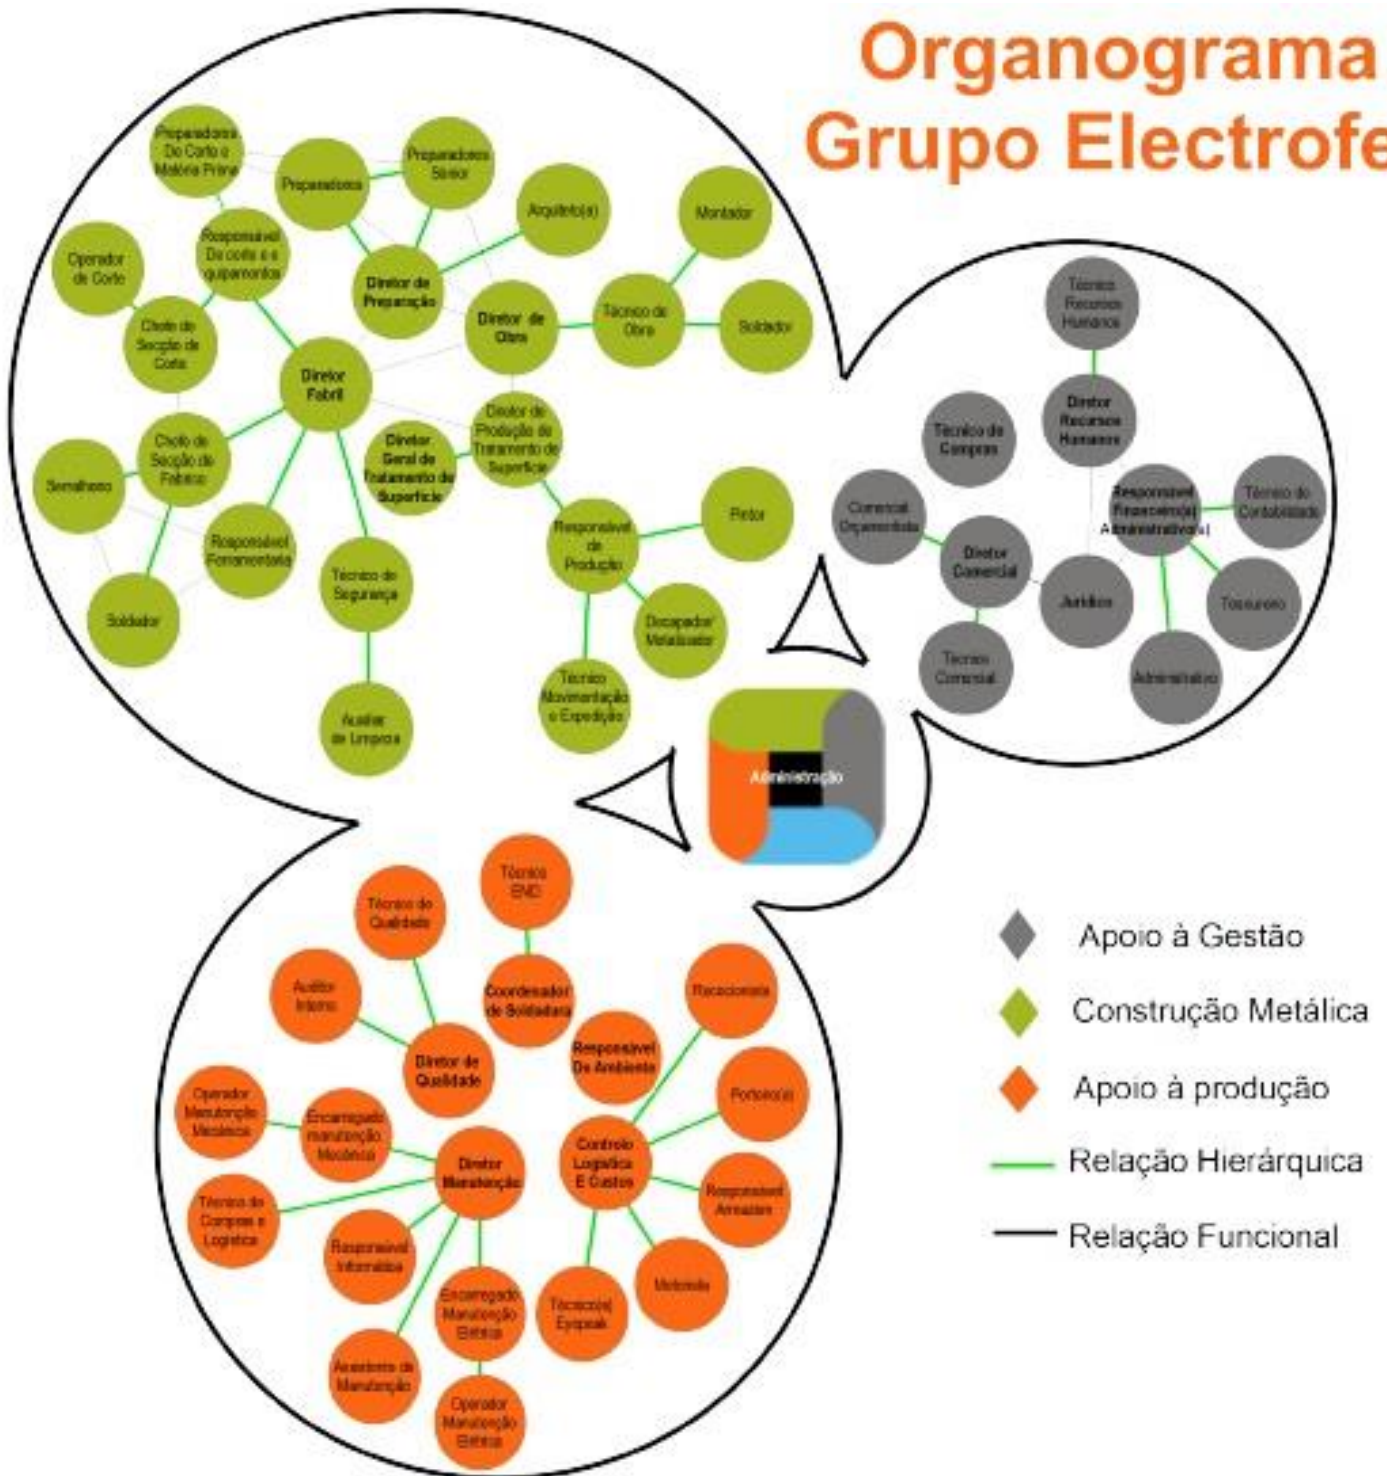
Organograma
Grupo Electrofe

Preparadores Do Corte e Matéria Prima

Preparadores

Preparadores Sénior

Arquiteto(a)

Montador

Operador de Corte

Responsável Do corte e e quipamentos

Diretor de Preparação

Diretor de Obra

Técnico de Obra

Soldador

Chefe de Secção de Corte

Diretor Fabril

Diretor de Produção de Tratamento de Superfície

Serralheiro

Chefe de Secção de Fabrico

Diretor Geral de Tratamento de Superfície

Responsável Ferramentaria

Técnico de Segurança

Responsável de Produção

Pintor

Soldador

Decapador/ Metalizador

Técnico Movimentação e Expedição

Auxiliar de Limpeza

Técnico Recursos Humanos

Diretor Recursos Humanos

Técnico de Compras

Responsável Financeiro(a) Administrativo(a)

Técnico de Contabilidade

Comercial Orçamentista

Diretor Comercial

Jurídico

Tesoureiro

Técnico Comercial

Administrativo

Administração

Técnico END

Técnico de Qualidade

Auditor Interno

Coordenador de Soldadura

Rececionista

Responsável Do Ambiente

Diretor de Qualidade

Porteiro(a)

Operador Manutenção Mecânica

Encarregado manutenção Mecânica

Diretor Manutenção

Controlo Logística E Custos

Responsável Armazém

Técnico de Compras e Logística

Responsável Informática

Motorista

Encarregado Manutenção Elétrica

Técnico(a) Eyepeak

Assistente de Manutenção

Operador Manutenção Elétrica

Apoio à Gestão
Construção Metálica
Apoio à produção
Relação Hierárquica
Relação Funcional